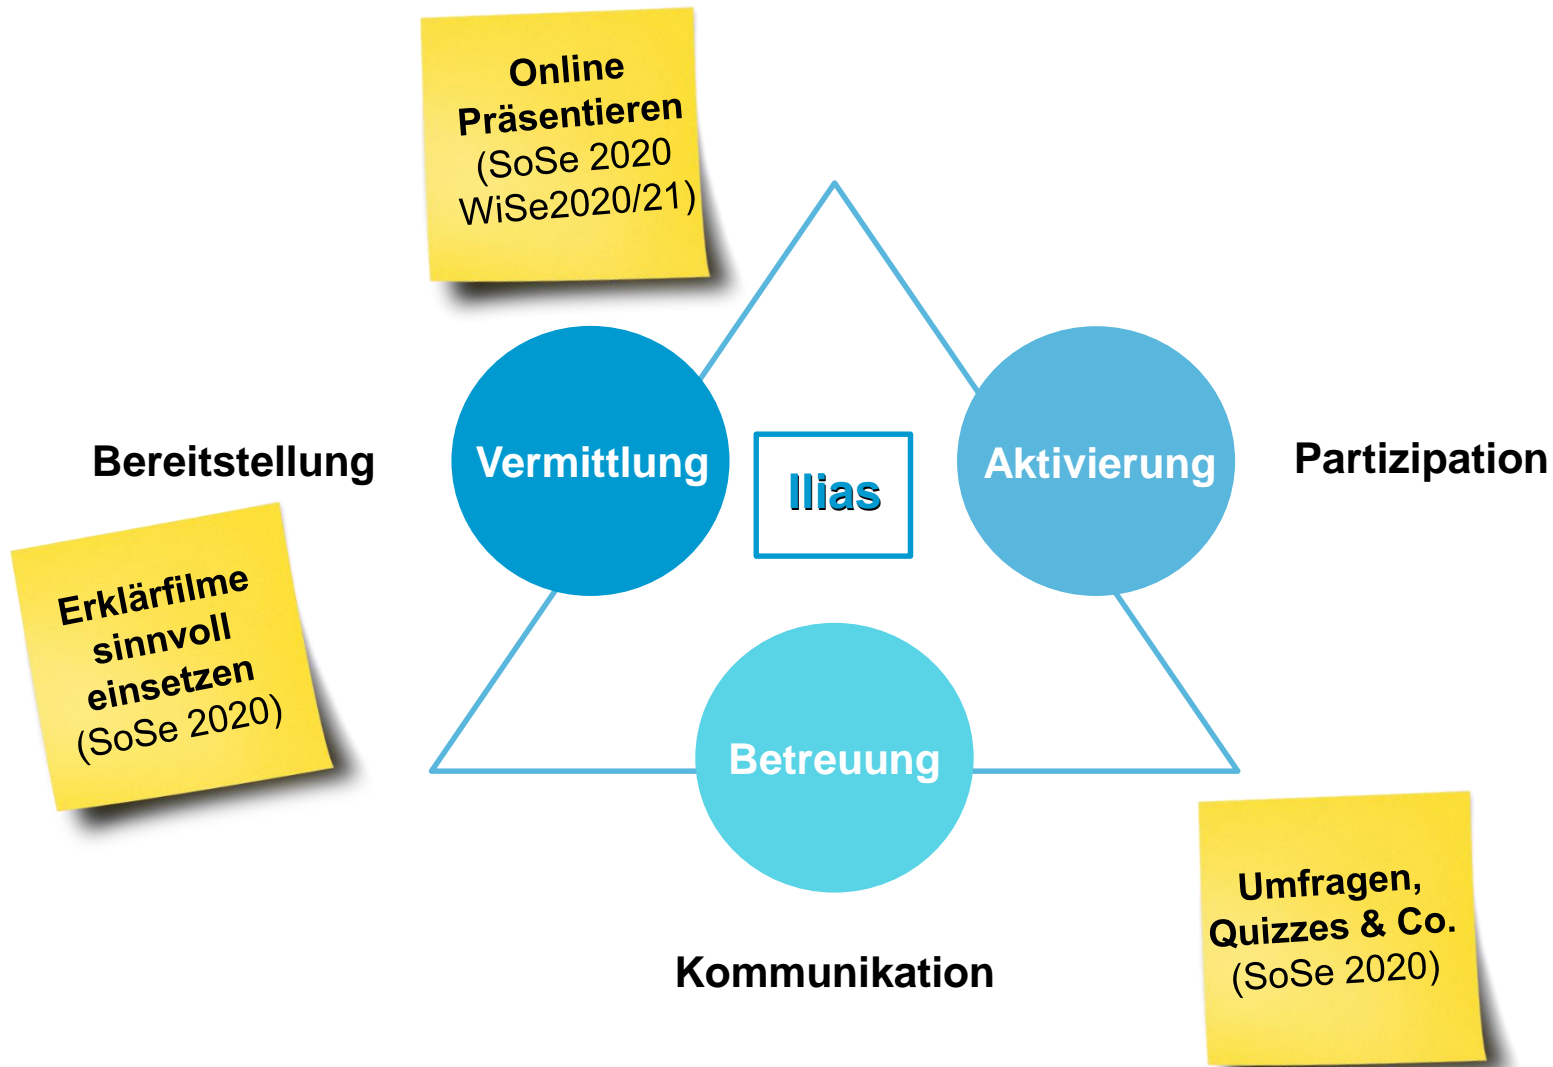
Online Präsentieren (SoSe 2020 WiSe2020/21)

Bereitstellung

Vermittlung

Ilias

Aktivierung

Partizipation

Erklärfilme sinnvoll einsetzen (SoSe 2020)

Betreuung

Kommunikation

Umfragen, Quizzes & Co. (SoSe 2020)